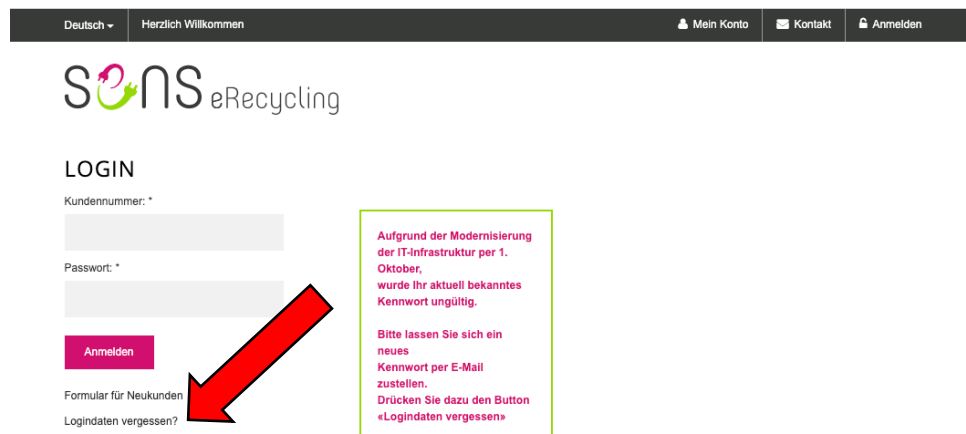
Deutsch ▾ Herzlich Willkommen

Mein Konto Kontakt Anmelden

SENS eRecycling

LOGIN

Kundennummer: *

Passwort: *

Anmelden

Formular für Neukunden

Logindaten vergessen?

Aufgrund der Modernisierung der IT-Infrastruktur per 1. Oktober, wurde Ihr aktuell bekanntes Kennwort ungültig.

Bitte lassen Sie sich ein neues Kennwort per E-Mail zustellen. Drücken Sie dazu den Button «Logindaten vergessen»